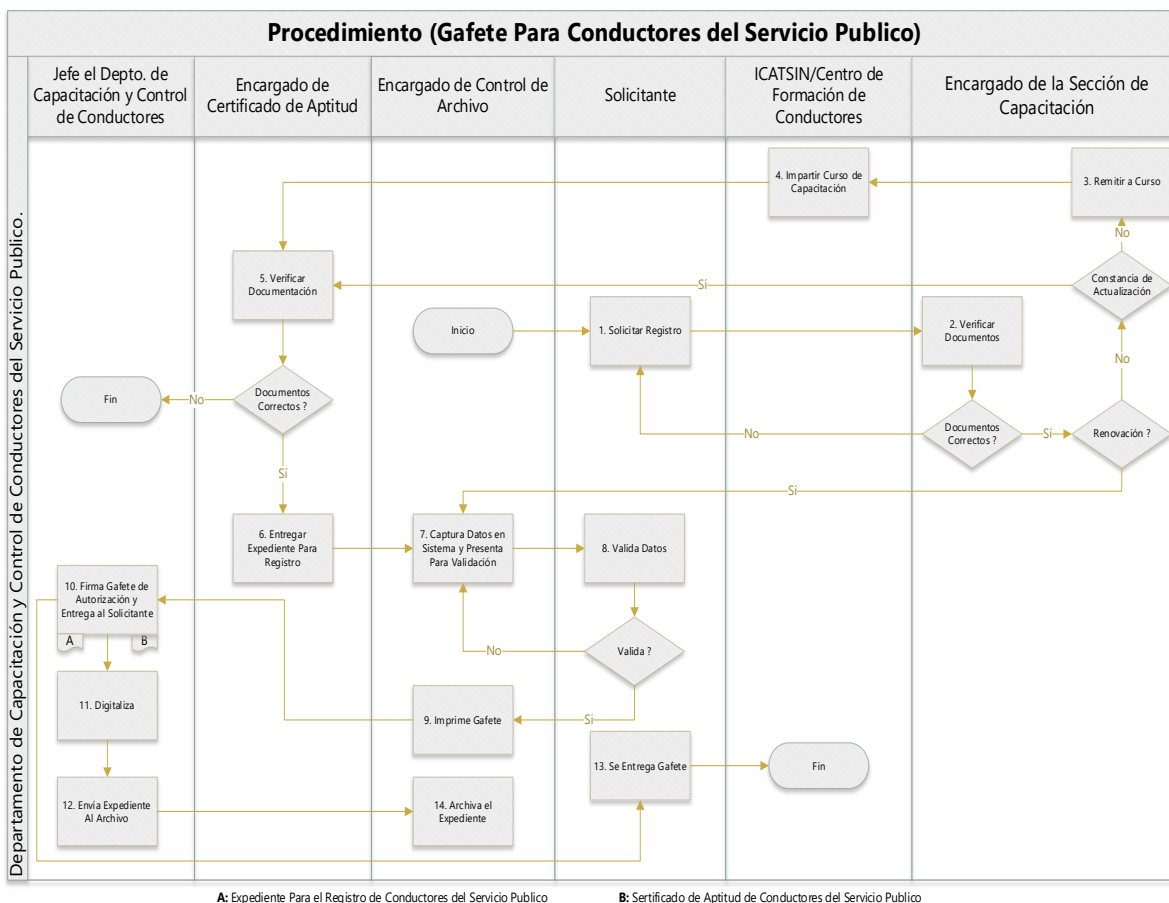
Procedimiento (Gafete Para Conductores del Servicio Publico)

Departamento de Capacitación y Control de Conductores del Servicio Publico.

Jefe el Depto. de Capacitación y Control de Conductores

Encargado de Certificado de Aptitud

Encargado de Control de Archivo

Solicitante

ICATSIN/Centro de Formación de Conductores

Encargado de la Sección de Capacitación

4. Impartir Curso de Capacitación

3. Remitir a Curso

No

Constancia de Actualización

Si

5. Verificar Documentación

Inicio

1. Solicitar Registro

2. Verificar Documentos

No

Fin

No

Documentos Correctos ?

No

Documentos Correctos ?

Si

Renovación ?

Si

Si

6. Entregar Expediente Para Registro

7. Captura Datos en Sistema y Presenta Para Validación

8. Valida Datos

10. Firma Gafete de Autorización y Entrega al Solicitante

A

B

No

Valida ?

11. Digitaliza

9. Imprime Gafete

Si

13. Se Entrega Gafete

Fin

12. Envia Expediente Al Archivo

14. Archiva el Expediente

A: Expediente Para el Registro de Conductores del Servicio Publico

B: Sertificado de Aptitud de Conductores del Servicio Publico